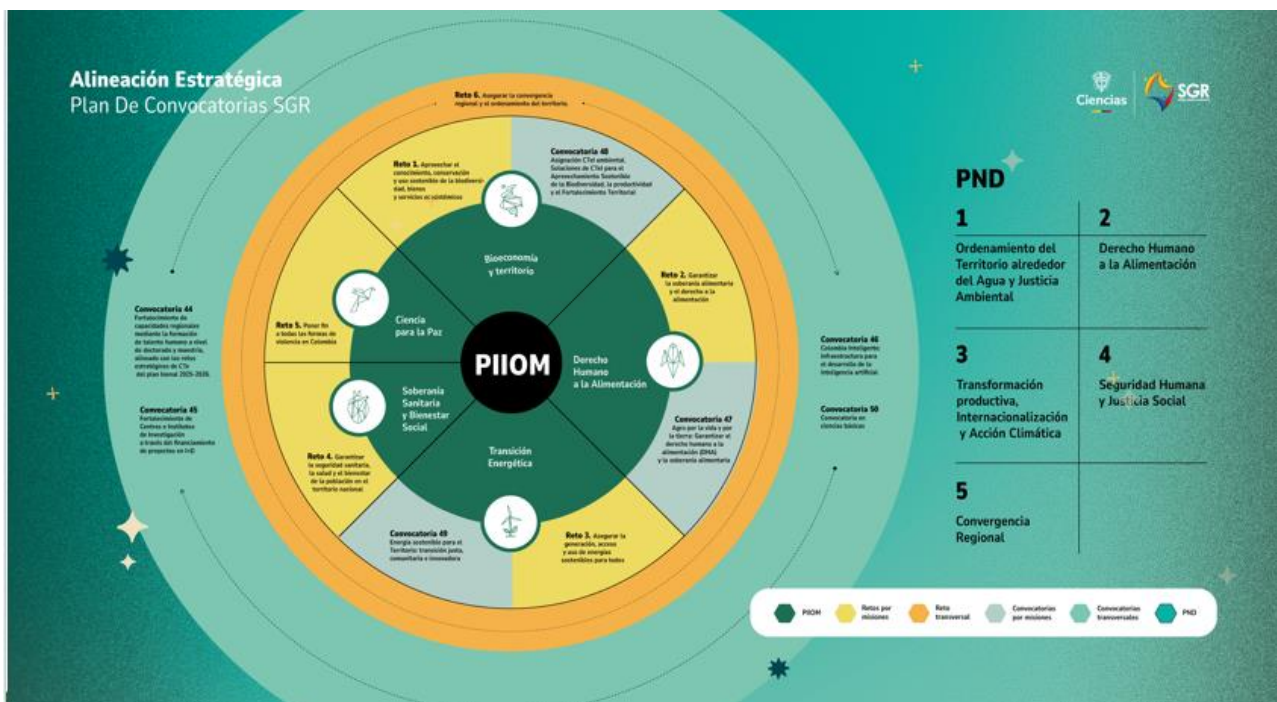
Alineación Estratégica
Plan De Convocatorias SGR

Ciencias | SGR

Reto 6. Asegurar la convergencia regional y el ordenamiento del territorio.

Reto 1. Aprovechar el conocimiento, conservación y uso sostenible de la biodiversidad, biomas y servicios ecosistémicos

Convocatoria 48
Asignación CTeI ambiental. Soluciones de CTeI para el Aprovechamiento Sostenible de la Biodiversidad, la productividad y el Fortalecimiento Territorial

Bioeconomía y territorio

Reto 2. Garantizar la soberanía alimentaria y el derecho a la alimentación

Ciencia para la Paz

Reto 5. Poner fin a todas las formas de violencia en Colombia

PIIOM

Derecho Humano a la Alimentación

Soberanía Sanitaria y Bienestar Social

Convocatoria 47
Agro por la vida y por la tierra: Garantizar el derecho humano a la alimentación (DHA) y la soberanía alimentaria

Transición Energética

Reto 4. Garantizar la seguridad sanitaria, la salud y el bienestar de la población en el territorio nacional.

Convocatoria 49
Energía sostenible para el Territorio: transición justa, comunitaria e innovadora

Reto 3. Asegurar la generación, acceso y uso de energías sostenibles para todos

Convocatoria 44
Fortalecimiento de capacidades regionales mediante la formación de talento humano a nivel de doctorado y maestría, alineado con los retos estratégicos de CTeI del plan bienal 2025-2026.

Convocatoria 45
Fortalecimiento de Centros e Institutos de Investigación a través del financiamiento de proyectos en I+D

Convocatoria 46
Colombia Inteligente: Infraestructura para el desarrollo de la inteligencia artificial

Convocatoria 50
Convocatoria en ciencias básicas

PND

1
Ordenamiento del Territorio alrededor del Agua y Justicia Ambiental

2
Derecho Humano a la Alimentación

3
Transformación productiva, Internacionalización y Acción Climática

4
Seguridad Humana y Justicia Social

5
Convergencia Regional

PIIOM | Retos por misiones | Reto transversal | Convocatorias por misiones | Convocatorias transversales | PND